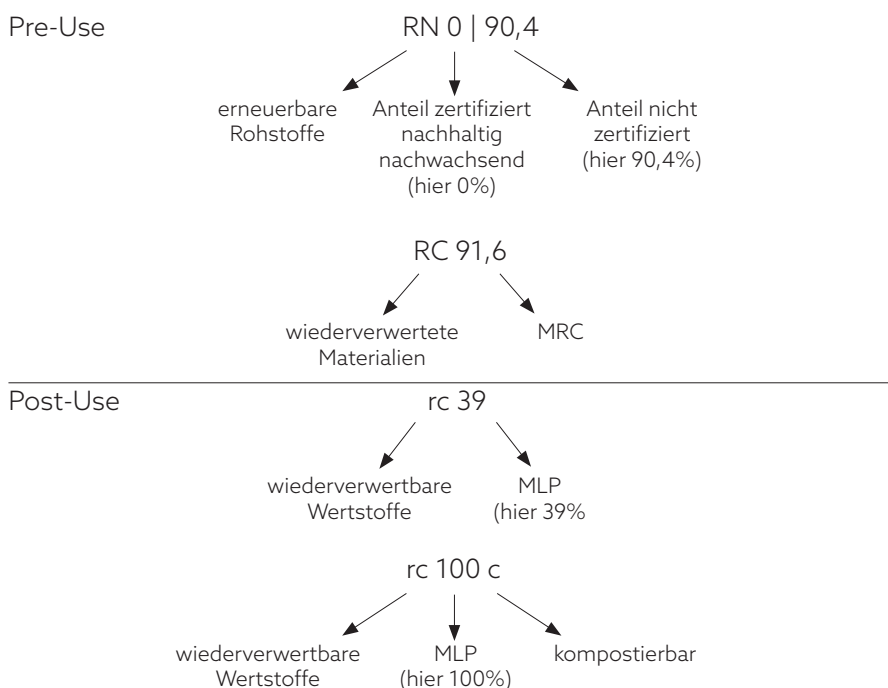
Pre-Use

RN 0 | 90,4

erneuerbare Rohstoffe

Anteil zertifiziert nachhaltig nachwachsend (hier 0%)

Anteil nicht zertifiziert (hier 90,4%)

RC 91,6

wiederverwertete Materialien

MRC

Post-Use

rc 39

wiederverwertbare Wertstoffe

MLP (hier 39%

rc 100 c

wiederverwertbare Wertstoffe

MLP (hier 100%)

kompostierbar